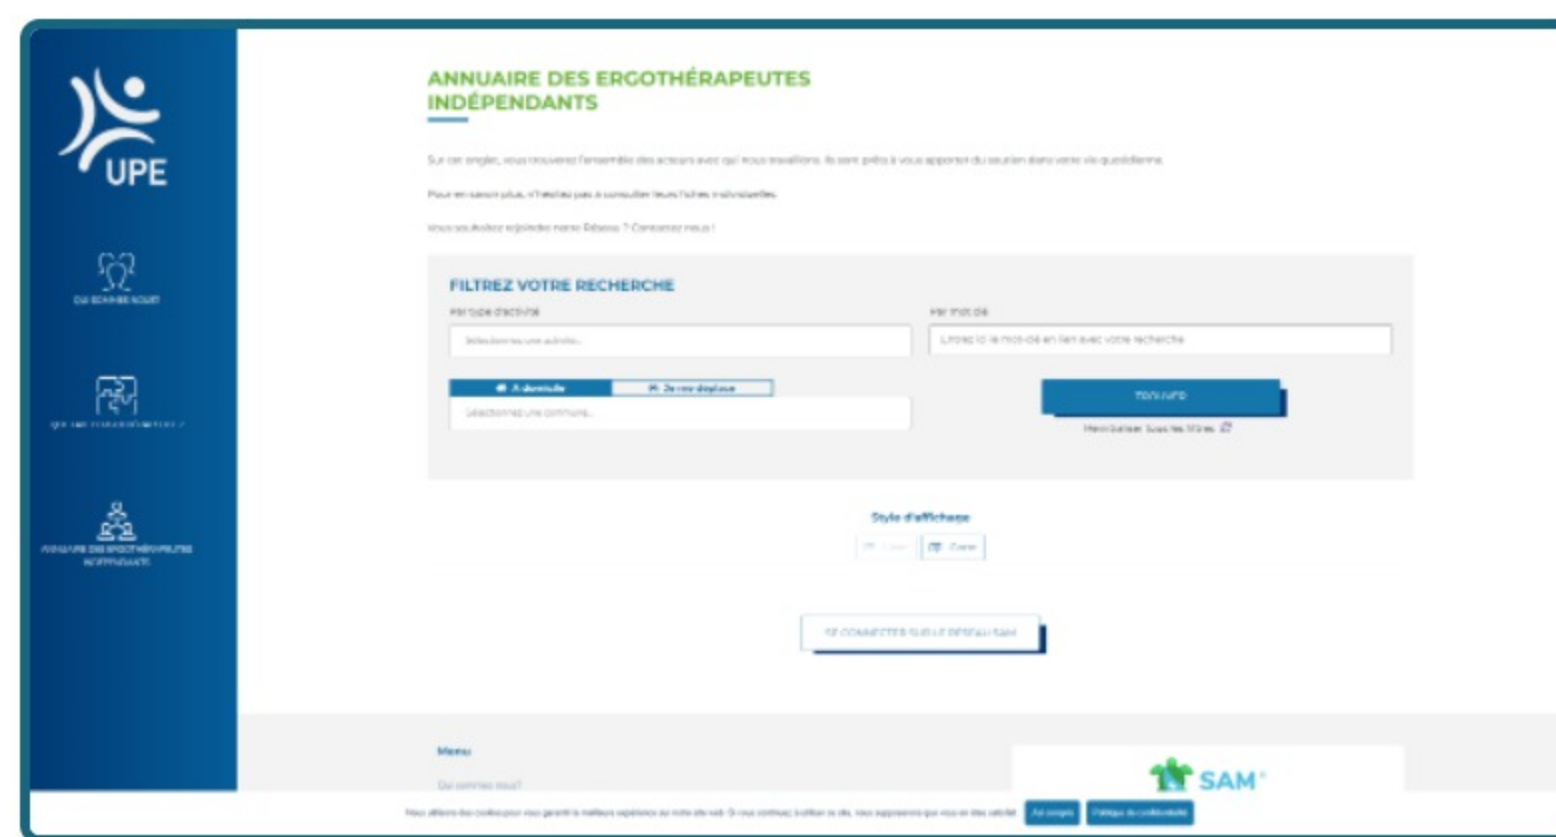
UPE

QUI SOMMES-NOUS?

QU'EST-CE QUE L'ERGOTHÉRAPIE ?

ANNUAIRE DES ERGOTHÉRAPEUTES INDÉPENDANTS

ANNUAIRE DES ERGOTHÉRAPEUTES INDÉPENDANTS

Sur cet onglet, vous trouverez l'ensemble des acteurs avec qui nous travaillons. Ils sont prêts à vous apporter du soutien dans votre vie quotidienne.

Pour en savoir plus, n'hésitez pas à consulter leurs fiches individuelles.

Vous souhaitez rejoindre notre Réseau ? Contactez-nous !

FILTREZ VOTRE RECHERCHE

Par type d'activité

Sélectionnez une activité...

Par mot clé

Entrez ici le mot-clé en lien avec votre recherche

À domicile

Je me déplace

Sélectionnez une commune...

TROUVER

Réinitialiser tous les filtres

Style d'affichage

Liste

Carte

SE CONNECTER SUR LE RÉSEAU SAM

Menu

Qui sommes-nous?

SAM

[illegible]

J'accepte

Politique de confidentialité